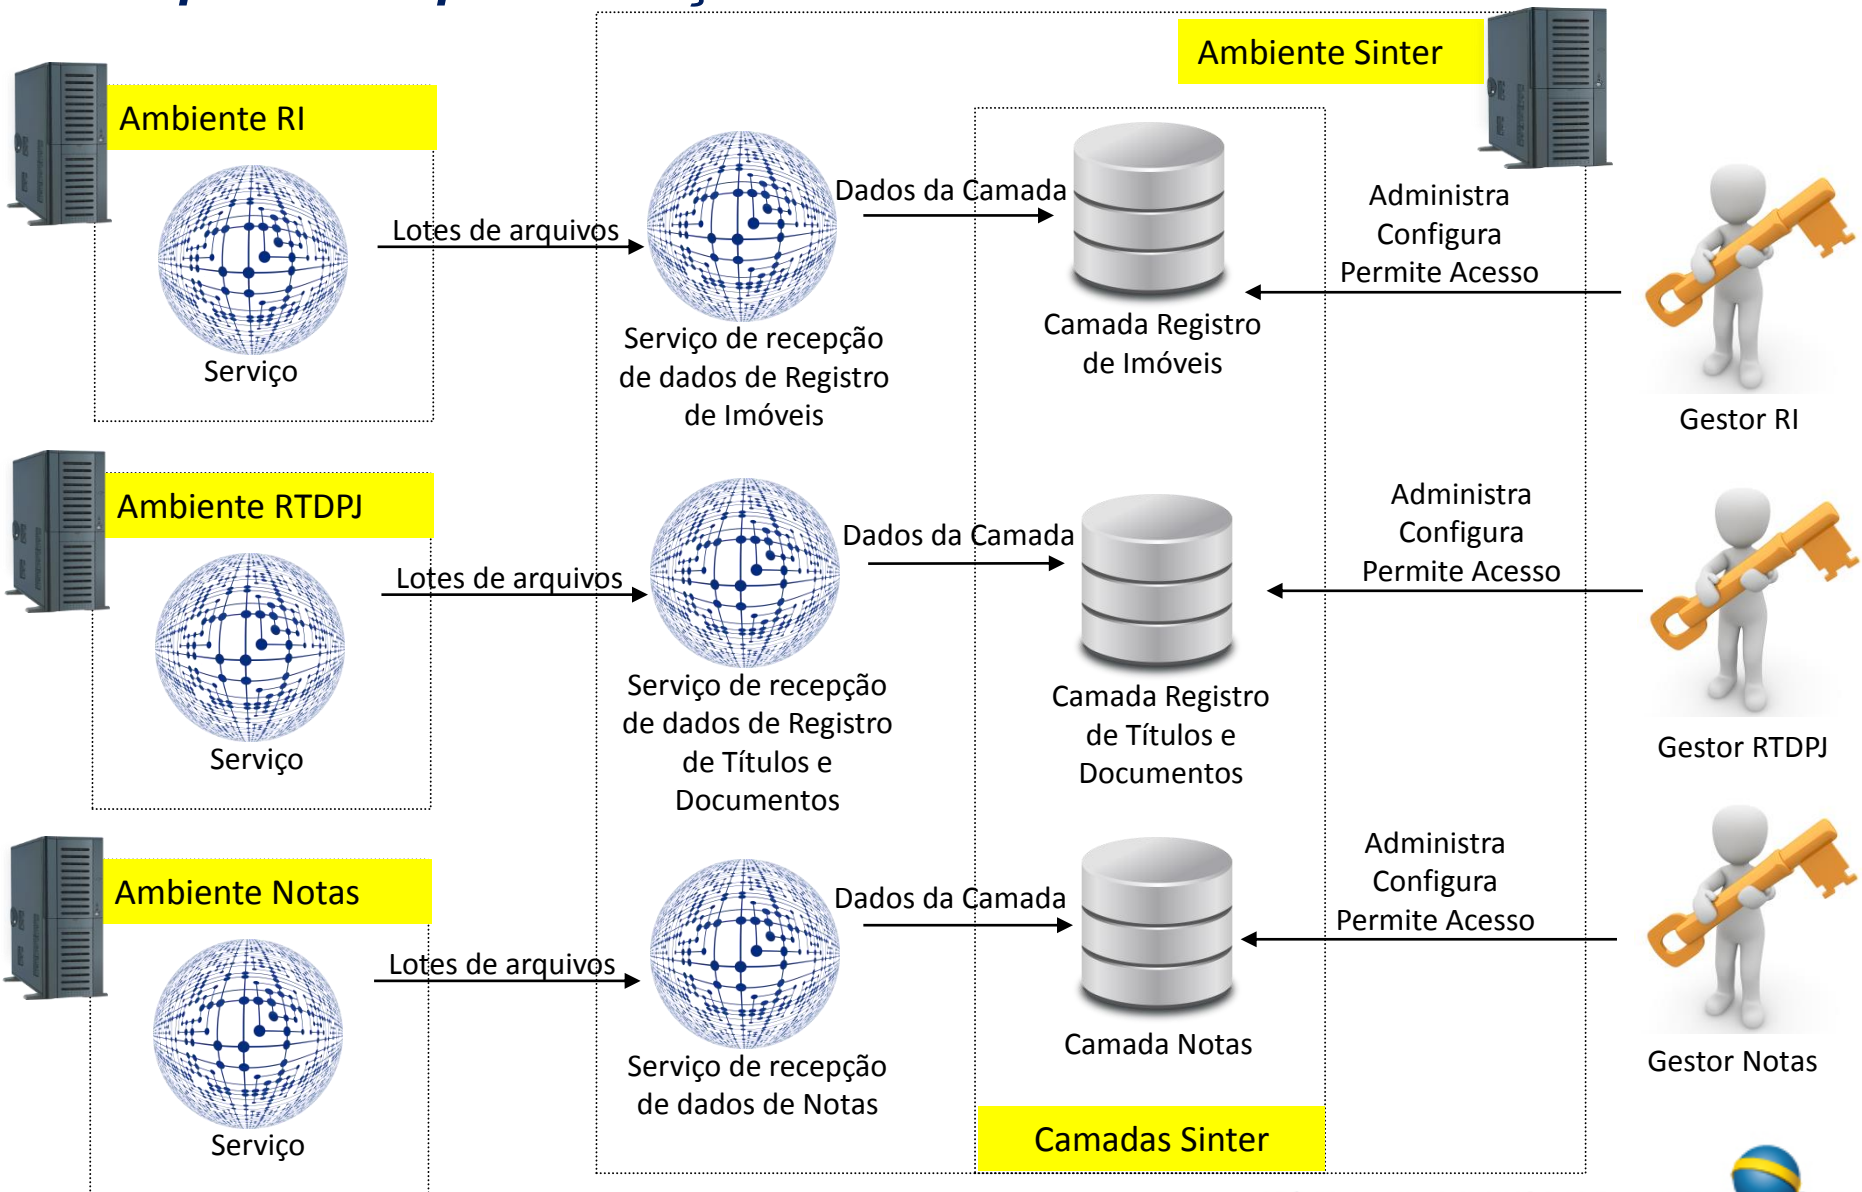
Ambiente Sinter

Ambiente RI

Serviço

Lotes de arquivos

Serviço de recepção de dados de Registro de Imóveis

Dados da Camada

Camada Registro de Imóveis

Administra
Configura
Permite Acesso

Gestor RI

Ambiente RTDPJ

Serviço

Lotes de arquivos

Serviço de recepção de dados de Registro de Títulos e Documentos

Dados da Camada

Camada Registro de Títulos e Documentos

Administra
Configura
Permite Acesso

Gestor RTDPJ

Ambiente Notas

Serviço

Lotes de arquivos

Serviço de recepção de dados de Notas

Dados da Camada

Camada Notas

Administra
Configura
Permite Acesso

Gestor Notas

Camadas Sinter